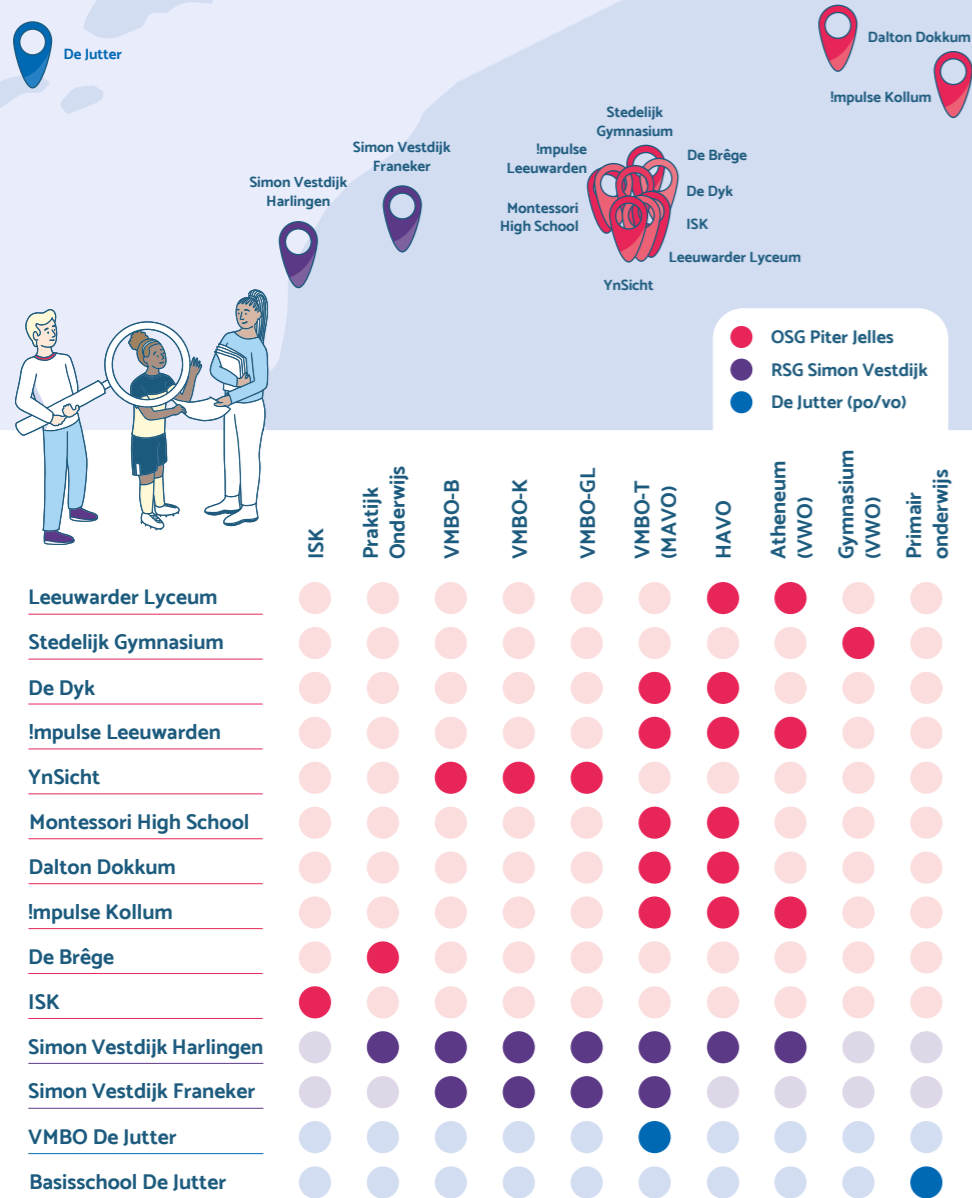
De Jutter

Dalton Dokkum

!mpulse Kollum

Simon Vestdijk Franeker

Simon Vestdijk Harlingen

Stedelijk Gymnasium

!mpulse Leeuwarden

De Brêge

De Dyk

Montessori High School

ISK

Leeuwarder Lyceum

YnSicht

OSG Piter Jelles
RSG Simon Vestdijk
De Jutter (po/vo)

| | ISK | Praktijk Onderwijs | VMBO-B | VMBO-K | VMBO-GL | VMBO-T (MAVO) | HAVO | Atheneum (VWO) | Gymnasium (VWO) | Primair onderwijs |
|---|---|---|---|---|---|---|---|---|---|---|
| Leeuwarder Lyceum | | | | | | | ● | ● | | |
| Stedelijk Gymnasium | | | | | | | | | ● | |
| De Dyk | | | | | | ● | ● | | | |
| !mpulse Leeuwarden | | | | | | ● | ● | ● | | |
| YnSicht | | | ● | ● | ● | | | | | |
| Montessori High School | | | | | | ● | ● | | | |
| Dalton Dokkum | | | | | | ● | ● | | | |
| !mpulse Kollum | | | | | | ● | ● | ● | | |
| De Brêge | | ● | | | | | | | | |
| ISK | ● | | | | | | | | | |
| Simon Vestdijk Harlingen | | ● | ● | ● | ● | ● | ● | ● | | |
| Simon Vestdijk Franeker | | | ● | ● | ● | ● | | | | |
| VMBO De Jutter | | | | | | ● | | | | |
| Basisschool De Jutter | | | | | | | | | | ● |